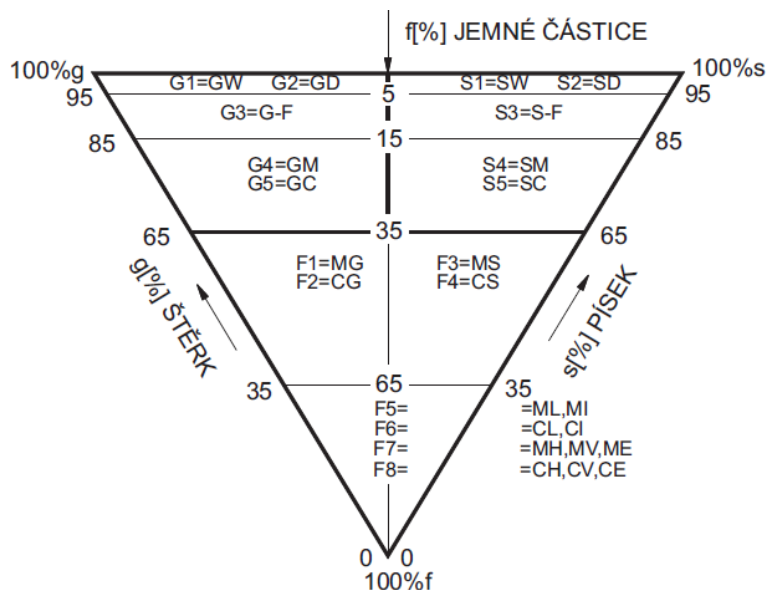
f[%] JEMNÉ ČÁSTICE

100%g

100%s

G1=GW G2=GD

S1=SW S2=SD

95

5

95

G3=G-F

S3=S-F

85

15

85

G4=GM
G5=GC

S4=SM
S5=SC

65

35

65

F1=MG
F2=CG

F3=MS
F4=CS

g[%] ŠTĚRK

s[%] PÍSEK

35

65

35

F5=
F6=
F7=
F8=

=ML,MI
=CL,CI
=MH,MV,ME
=CH,CV,CE

0 0
100%f